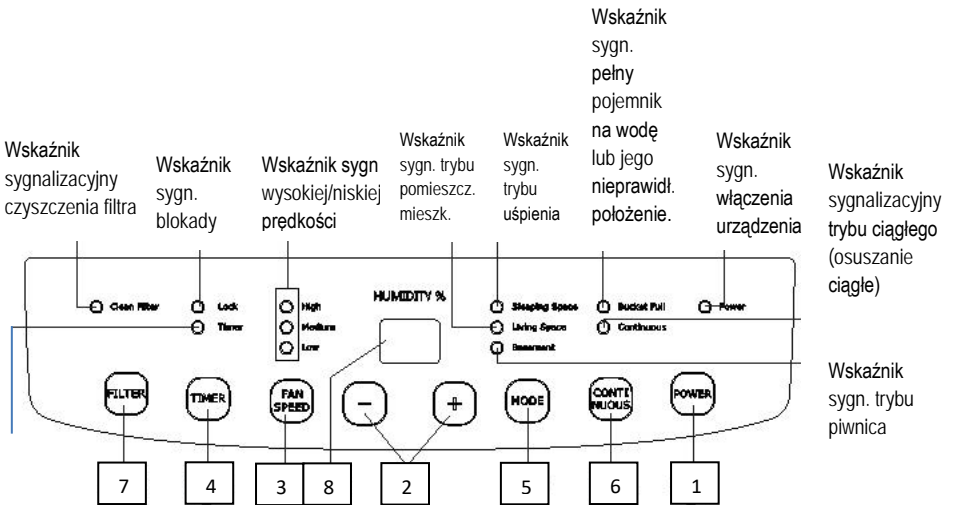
Wskaźnik sygnalizacyjny czyszczenia filtra

Wskaźnik sygn. blokady

Wskaźnik sygn wysokiej/niskiej prędkości

Wskaźnik sygn. trybu pomieszcz. mieszk.

Wskaźnik sygn. trybu uśpienia

Wskaźnik sygn. pełny pojemnik na wodę lub jego nieprawidł. położenie.

Wskaźnik sygn. włączenia urządzenia

Wskaźnik sygnalizacyjny trybu ciągłego (osuszanie ciągłe)

Wskaźnik sygn. trybu piwnica

Clean Filter
Lock
Timer
High
Medium
Low
HUMIDITY %
Sleeping Space
Living Space
Basement
Bucket Full
Continuous
Power

FILTER
TIMER
FAN SPEED
−
+
MODE
CONTI NUOUS
POWER

7
4
3
8
2
5
6
1